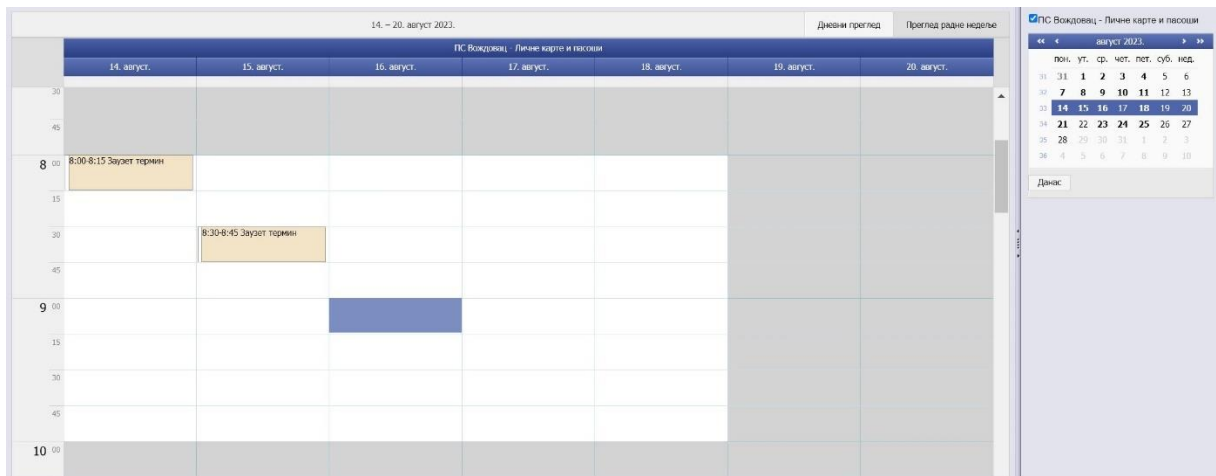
14. – 20. август 2023.

Дневни преглед

Преглед радне недеље

ПС Вождовац - Личне карте и пасоши

| | 14. август. | 15. август. | 16. август. | 17. август. | 18. август. | 19. август. | 20. август. |
|---|---|---|---|---|---|---|---|
| 30 | | | | | | | |
| 45 | | | | | | | |
| 8 00 | 8:00-8:15 Заузет термин | | | | | | |
| 15 | | | | | | | |
| 30 | | 8:30-8:45 Заузет термин | | | | | |
| 45 | | | | | | | |
| 9 00 | | | | | | | |
| 15 | | | | | | | |
| 30 | | | | | | | |
| 45 | | | | | | | |
| 10 00 | | | | | | | |

ПС Вождовац - Личне карте и пасоши

« ‹ август 2023. › »

| | пон. | ут. | ср. | чет. | пет. | суб. | нед. |
|---|---|---|---|---|---|---|---|
| 31 | 31 | 1 | 2 | 3 | 4 | 5 | 6 |
| 32 | 7 | 8 | 9 | 10 | 11 | 12 | 13 |
| 33 | 14 | 15 | 16 | 17 | 18 | 19 | 20 |
| 34 | 21 | 22 | 23 | 24 | 25 | 26 | 27 |
| 35 | 28 | 29 | 30 | 31 | 1 | 2 | 3 |
| 36 | 4 | 5 | 6 | 7 | 8 | 9 | 10 |

Данас